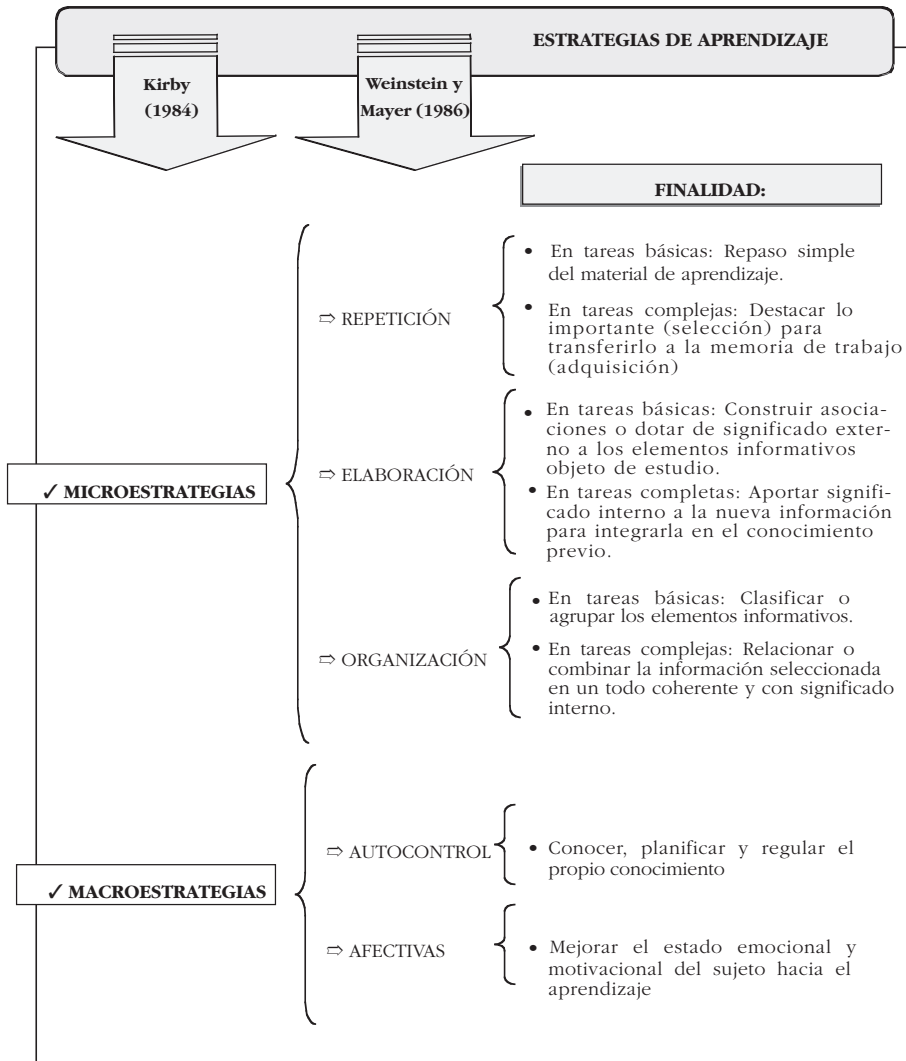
ESTRATEGIAS DE APRENDIZAJE

Kirby (1984)

Weinstein y Mayer (1986)

FINALIDAD:

✓ MICROESTRATEGIAS

⇨ REPETICIÓN

• En tareas básicas: Repaso simple del material de aprendizaje.

• En tareas complejas: Destacar lo importante (selección) para transferirlo a la memoria de trabajo (adquisición)

⇨ ELABORACIÓN

• En tareas básicas: Construir asociaciones o dotar de significado externo a los elementos informativos objeto de estudio.

• En tareas completas: Aportar significado interno a la nueva información para integrarla en el conocimiento previo.

⇨ ORGANIZACIÓN

• En tareas básicas: Clasificar o agrupar los elementos informativos.

• En tareas complejas: Relacionar o combinar la información seleccionada en un todo coherente y con significado interno.

✓ MACROESTRATEGIAS

⇨ AUTOCONTROL

• Conocer, planificar y regular el propio conocimiento

⇨ AFECTIVAS

• Mejorar el estado emocional y motivacional del sujeto hacia el aprendizaje